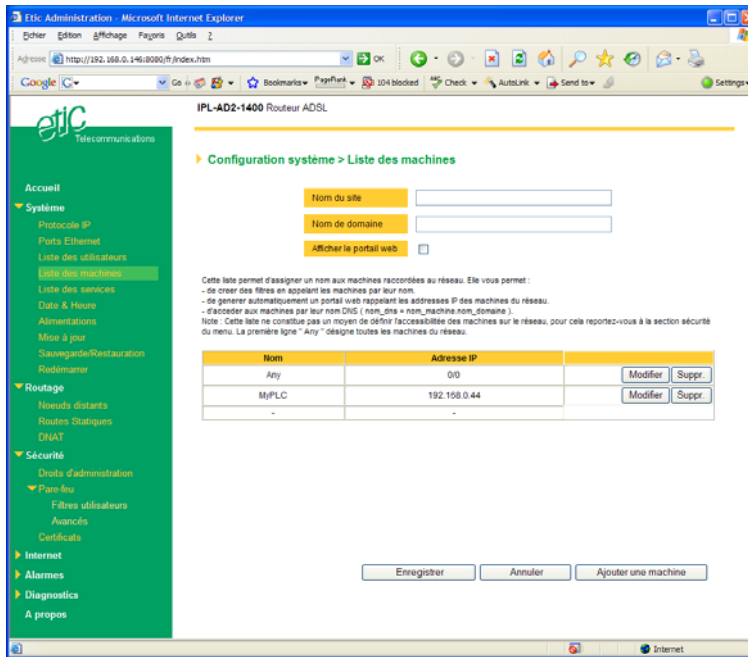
Etic Administration - Microsoft Internet Explorer

Fichier Edition Affichage Favoris Outils ?

Adresse http://192.168.0.146:8080/fr/index.htm OK

Google G Go Bookmarks PageRank 104 blocked Check AutoLink Send to Settings

etic Telecommunications

IPL-AD2-1400 Routeur ADSL

Accueil
Système
Protocole IP
Ports Ethernet
Liste des utilisateurs
Liste des machines
Liste des services
Date & Heure
Alimentations
Mise à jour
Sauvegarde/Restauration
Redémarrer
Routage
Noeuds distants
Routes Statiques
DNAT
Sécurité
Droits d'administration
Pare-feu
Filtres utilisateurs
Avancés
Certificats
Internet
Alarmes
Diagnostics
A propos

Configuration système > Liste des machines

Nom du site
Nom de domaine
Afficher la portail web

Cette liste permet d'assigner un nom aux machines raccordées au réseau. Elle vous permet :
- de creer des filtres en appelant les machines par leur nom.
- de generer automatiquement un portail web rappelant les addresses IP des machines du réseau.
- d'acceder aux machines par leur nom DNS ( nom_dns = nom_machine.nom_domaine ).
Note : Cette liste ne constitue pas un moyen de définir l'accessibilitée des machines sur le réseau, pour cela reportez-vous à la section sécurité du menu. La première ligne " Any " désigne toutes les machines du réseau.

| Nom | Adresse IP | |
|---|---|---|
| Any | 0/0 | Modifier Suppr. |
| MyPLC | 192.168.0.44 | Modifier Suppr. |
| - | - | |

Enregistrer Annuler Ajouter une machine

Internet